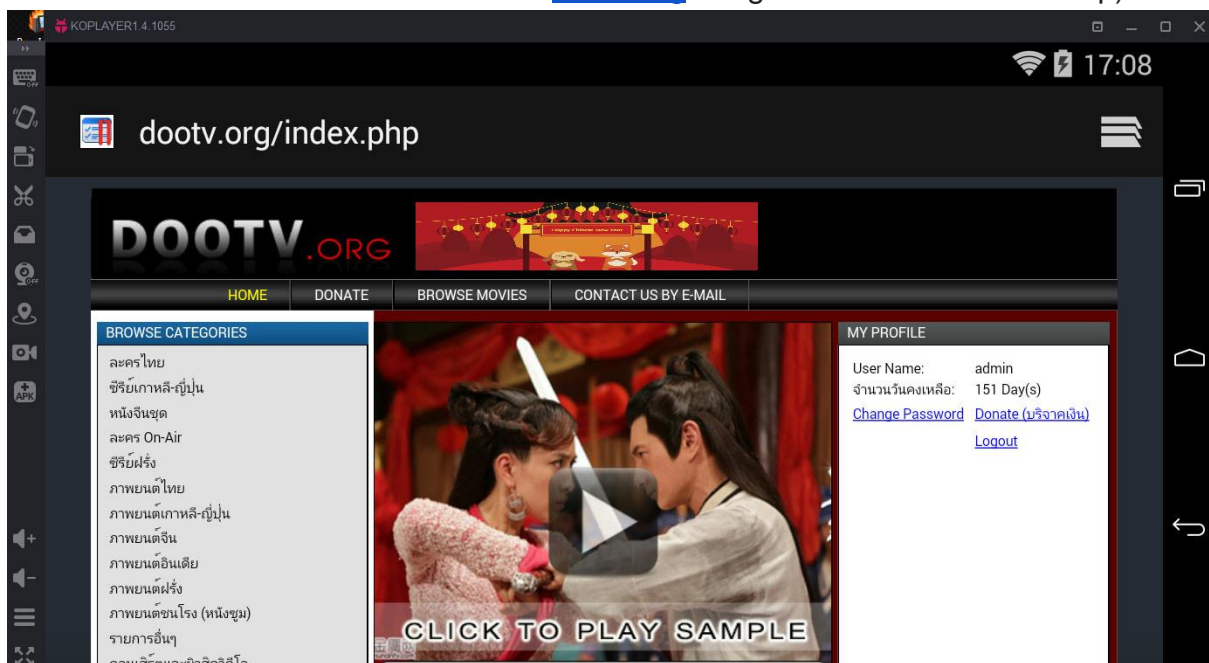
KOPLAYER1.4.1055

17:08

dootv.org/index.php

DOOTV.ORG

Happy Chinese New Year

HOME
DONATE
BROWSE MOVIES
CONTACT US BY E-MAIL

BROWSE CATEGORIES
ละครไทย
ซีรีย์เกาหลี-ญี่ปุ่น
หนังจีนชุด
ละคร On-Air
ซีรีย์ฝรั่ง
ภาพยนต์ไทย
ภาพยนต์เกาหลี-ญี่ปุ่น
ภาพยนต์จีน
ภาพยนต์อินเดีย
ภาพยนต์ฝรั่ง
ภาพยนต์ชนโรง (หนังซูม)
รายการอื่นๆ
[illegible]

CLICK TO PLAY SAMPLE

MY PROFILE
User Name: admin
จำนวนวันคงเหลือ: 151 Day(s)
Change Password
Donate (บริจาคเงิน)
Logout